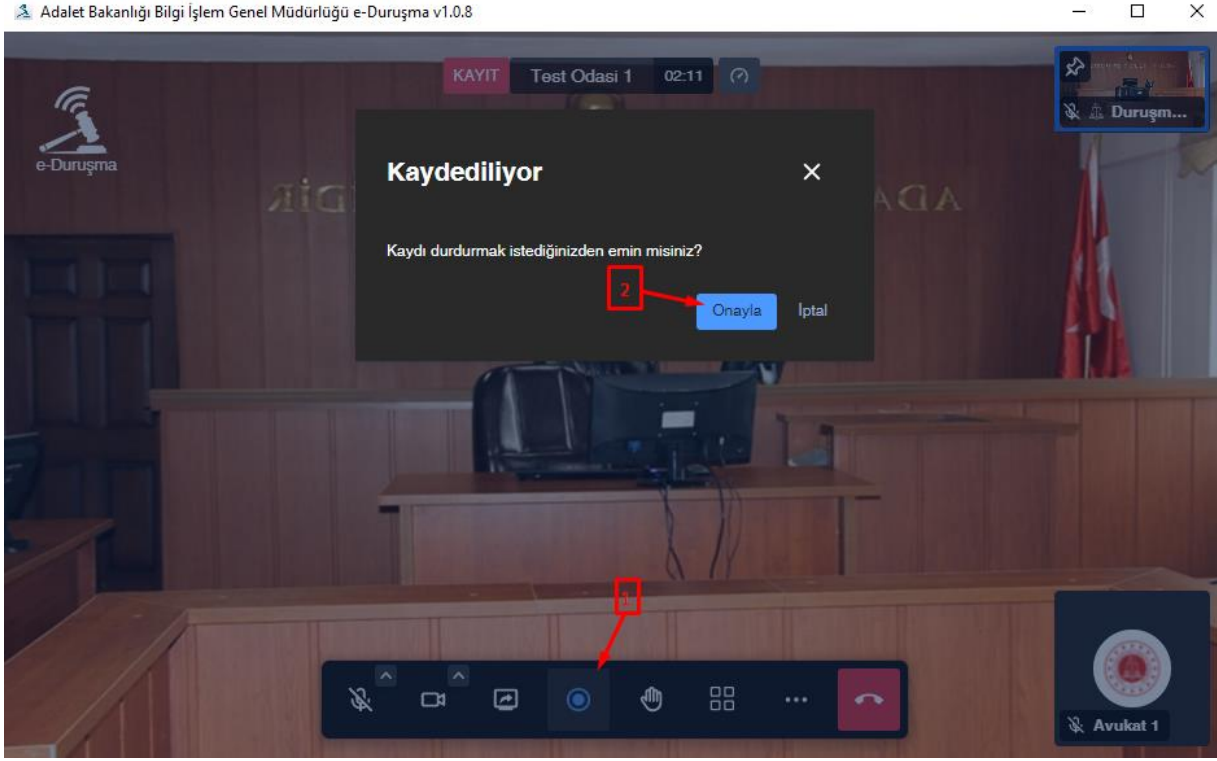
Adalet Bakanlığı Bilgi İşlem Genel Müdürlüğü e-Duruşma v1.0.8

KAYIT Test Odasi 1 02:11

e-Duruşma

Duruşm...

Kaydediliyor

×

Kaydı durdurmak istediğinizden emin misiniz?

2

Onayla İptal

1

Avukat 1